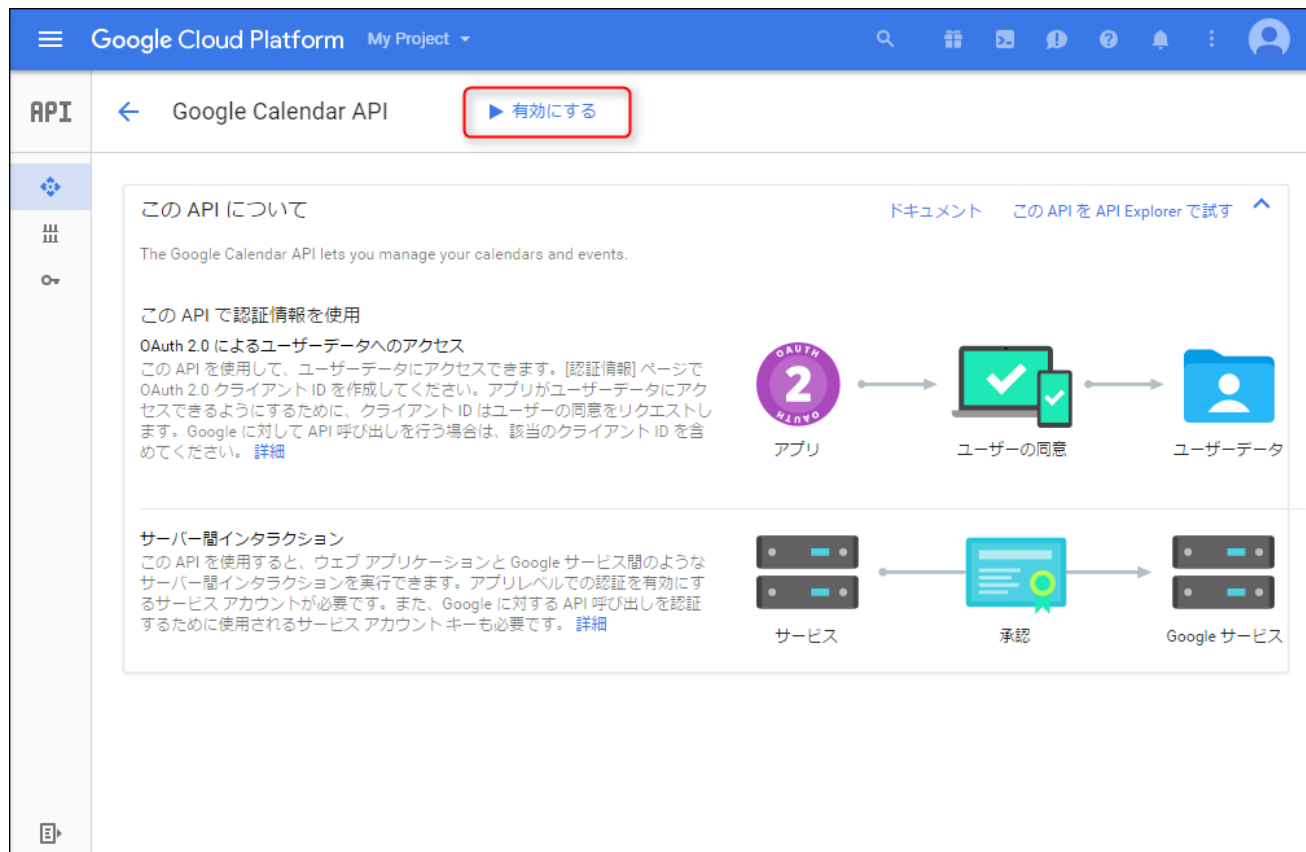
Google Cloud Platform My Project

API

Google Calendar API

▶ 有効にする

この API について

ドキュメント この API を API Explorer で試す

The Google Calendar API lets you manage your calendars and events.

この API で認証情報を使用

OAuth 2.0 によるユーザーデータへのアクセス

この API を使用して、ユーザーデータにアクセスできます。[認証情報] ページで OAuth 2.0 クライアント ID を作成してください。アプリがユーザーデータにアクセスできるようにするために、クライアント ID はユーザーの同意をリクエストします。Google に対して API 呼び出しを行う場合は、該当のクライアント ID を含めてください。 詳細

OAUTH 2 OAUTH

アプリ

ユーザーの同意

ユーザーデータ

サーバー間インタラクション

この API を使用すると、ウェブ アプリケーションと Google サービス間のようなサーバー間インタラクションを実行できます。アプリレベルでの認証を有効にするサービス アカウントが必要です。また、Google に対する API 呼び出しを認証するために使用されるサービス アカウント キーも必要です。 詳細

サービス

承認

Google サービス